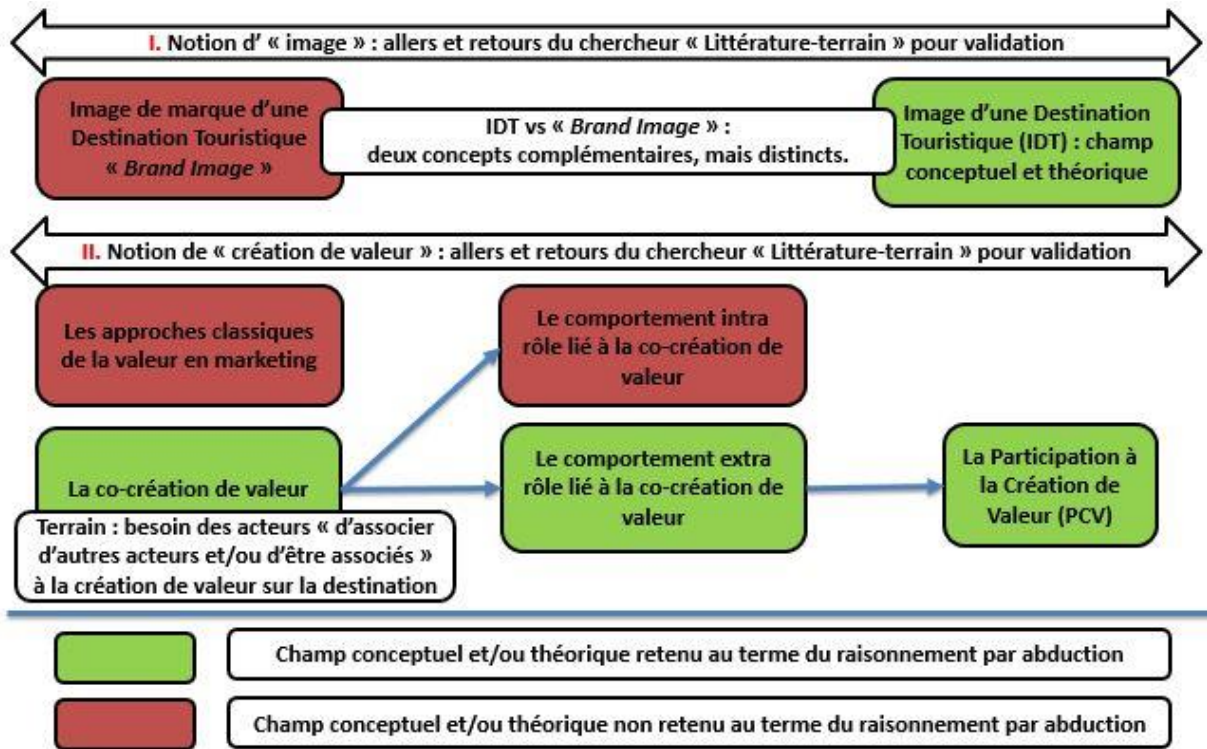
I. Notion d' « image » : allers et retours du chercheur « Littérature-terrain » pour validation

Image de marque d'une Destination Touristique « *Brand Image* »

IDT vs « *Brand Image* » : deux concepts complémentaires, mais distincts.

Image d'une Destination Touristique (IDT) : champ conceptuel et théorique

II. Notion de « création de valeur » : allers et retours du chercheur « Littérature-terrain » pour validation

Les approches classiques de la valeur en marketing

Le comportement intra rôle lié à la co-création de valeur

La co-création de valeur

Le comportement extra rôle lié à la co-création de valeur

La Participation à la Création de Valeur (PCV)

Terrain : besoin des acteurs « d'associer d'autres acteurs et/ou d'être associés » à la création de valeur sur la destination

Champ conceptuel et/ou théorique retenu au terme du raisonnement par abduction

Champ conceptuel et/ou théorique non retenu au terme du raisonnement par abduction